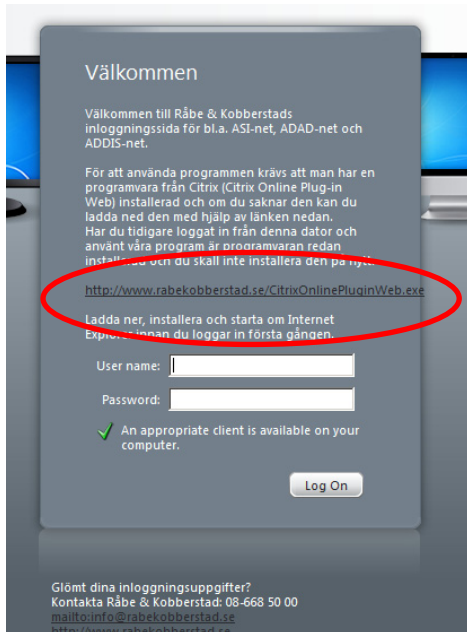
Välkommen

Välkommen till Råbe & Kobberstads inloggningssida för bl.a. ASI-net, ADAD-net och ADDIS-net.

För att använda programmen krävs att man har en programvara från Citrix (Citrix Online Plug-in Web) installerad och om du saknar den kan du ladda ned den med hjälp av länken nedan.
Har du tidigare loggat in från denna dator och använt våra program är programvaran redan installerad och du skall inte installera den på nytt.

http://www.rabekobberstad.se/CitrixOnlinePluginWeb.exe

Ladda ner, installera och starta om Internet Explorer innan du loggar in första gången.

User name:

Password:

An appropriate client is available on your computer.

Log On

Glömt dina inloggningsuppgifter?
Kontakta Råbe & Kobberstad: 08-668 50 00
mailto:info@rabekobberstad.se
http://www.rabekobberstad.se